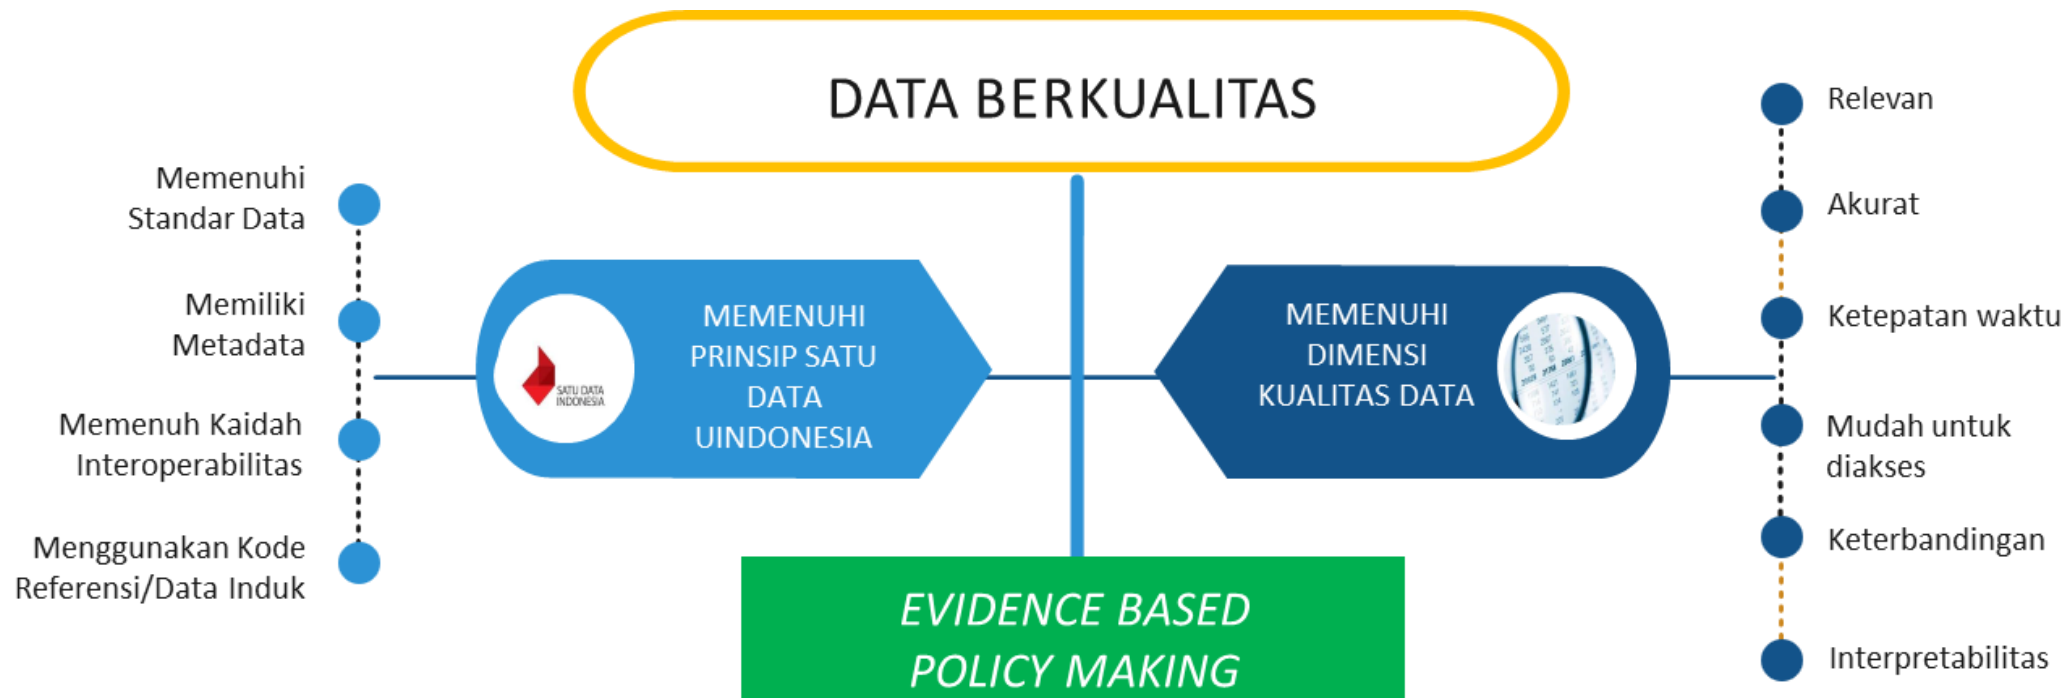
DATA BERKUALITAS

Memenuhi Standar Data

Memiliki Metadata

Memenuh Kaidah Interoperabilitas

Menggunakan Kode Referensi/Data Induk

SATU DATA INDONESIA

MEMENUHI PRINSIP SATU DATA UINDONESIA

MEMENUHI DIMENSI KUALITAS DATA

Relevan

Akurat

Ketepatan waktu

Mudah untuk diakses

Keterbandingan

Interpretabilitas

EVIDENCE BASED POLICY MAKING